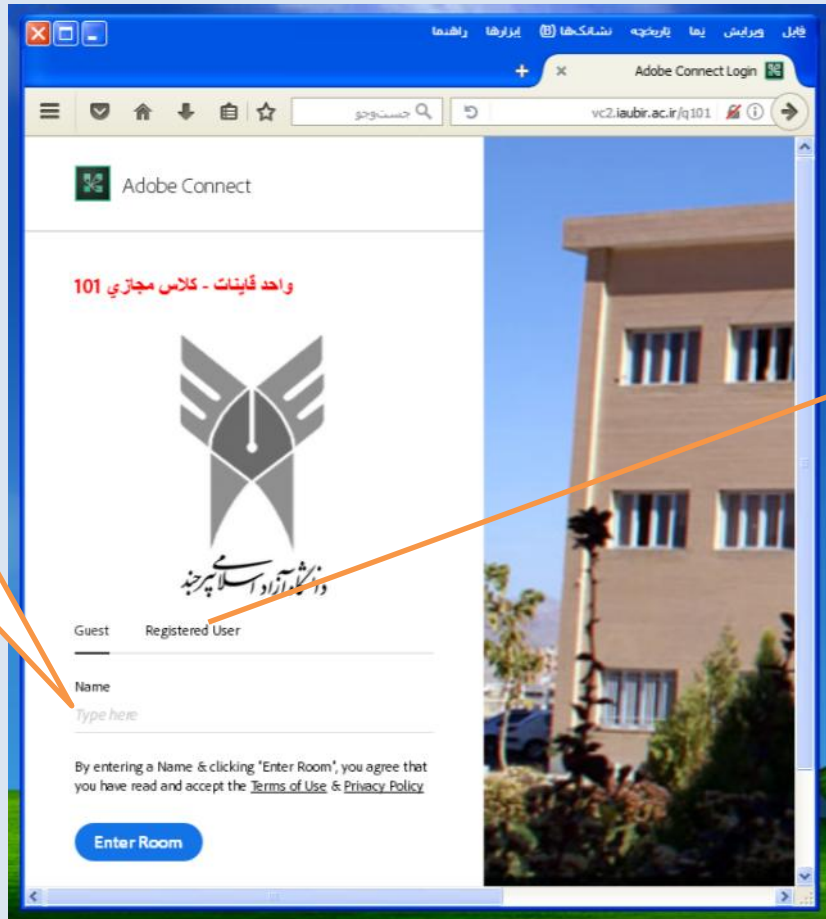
فایل ویرایش نما تاریخچه نشانک‌ها ابزارها راهنما

Adobe Connect Login

جست‌وجو

vc2.iaubir.ac.ir/q101

Adobe Connect

واحد قاینات - کلاس مجازی 101

دانشگاه آزاد اسلامی بیرجند

Guest Registered User

Name

Type here

By entering a Name & clicking "Enter Room", you agree that you have read and accept the Terms of Use & Privacy Policy

Enter Room